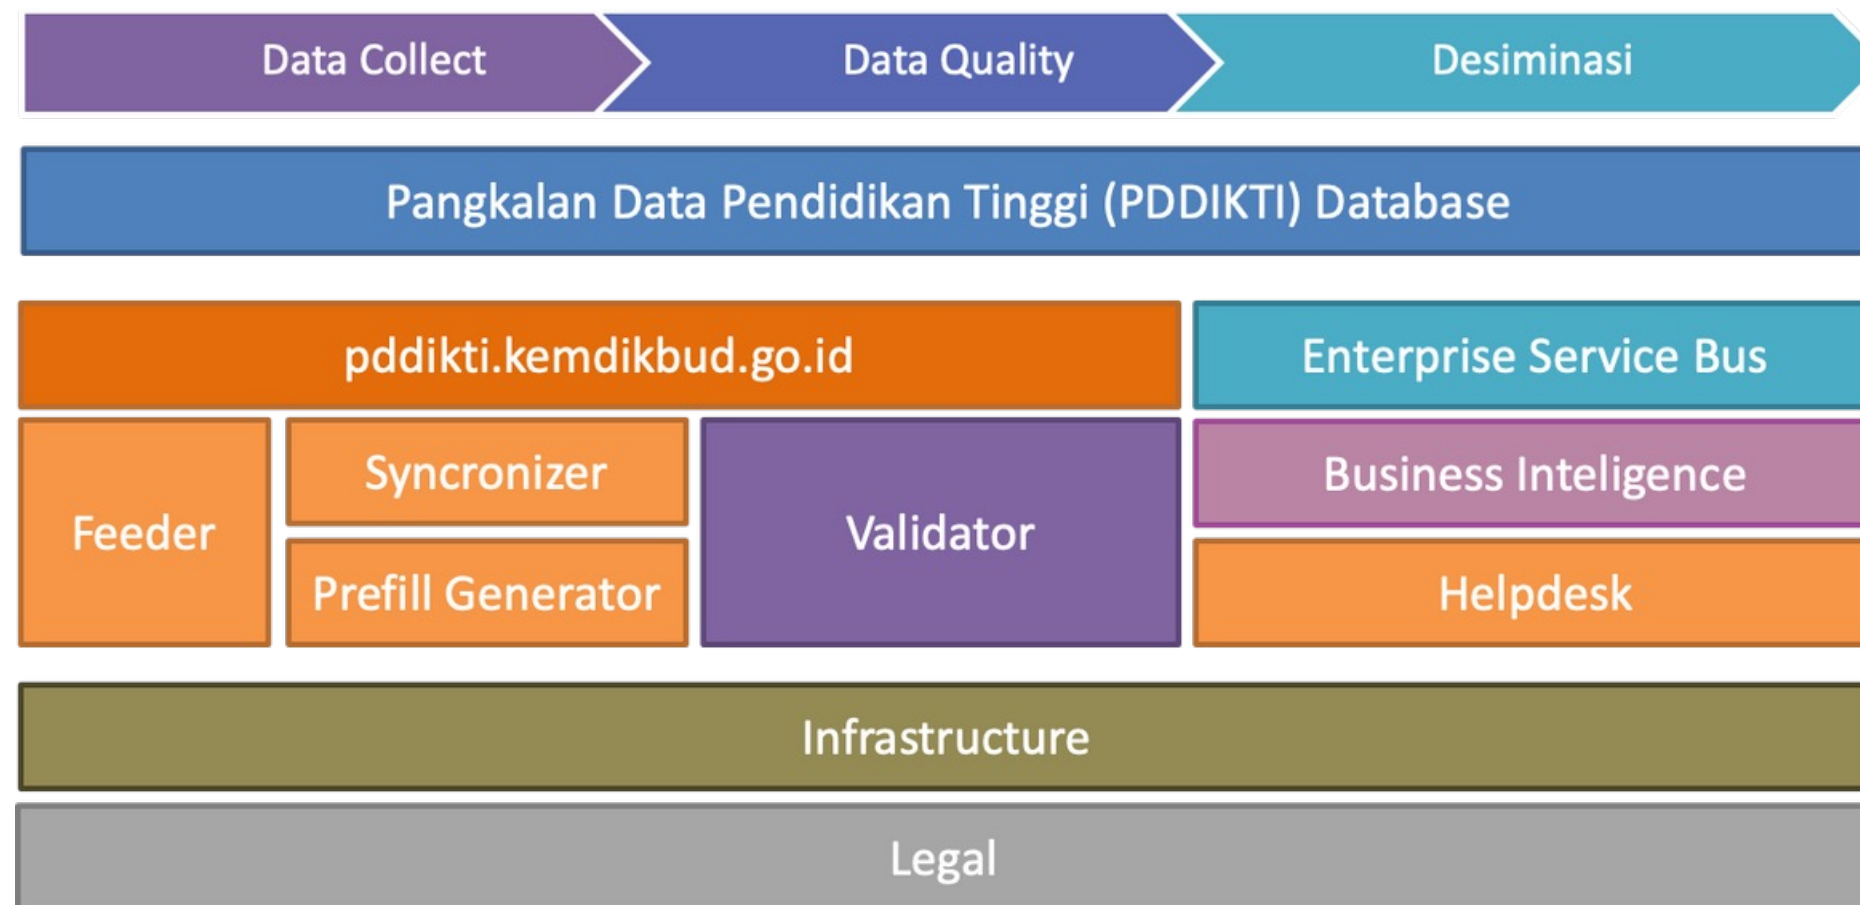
Data Collect
Data Quality
Desiminasi

Pangkalan Data Pendidikan Tinggi (PDDIKTI) Database

pddikti.kemdikbud.go.id
Enterprise Service Bus

Feeder
Syncronizer
Prefill Generator
Validator
Business Inteligence
Helpdesk

Infrastructure

Legal